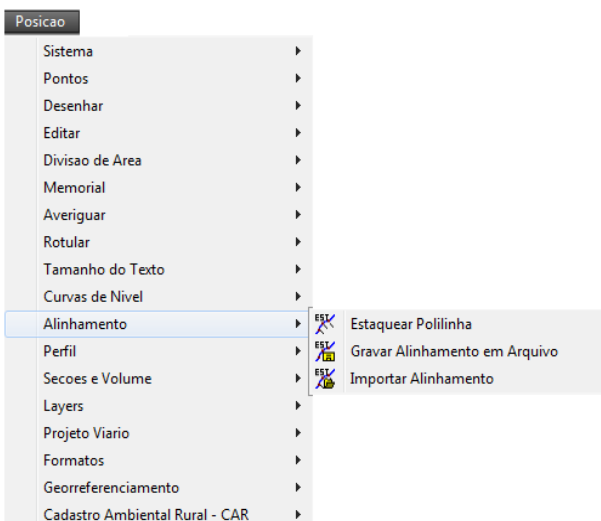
Posicao

Sistema
Pontos
Desenhar
Editar
Divisao de Area
Memorial
Averiguar
Rotular
Tamanho do Texto
Curvas de Nivel
Alinhamento
Perfil
Secoes e Volume
Layers
Projeto Viario
Formatos
Georreferenciamento
Cadastro Ambiental Rural - CAR

EST Estaquear Polilinha
EST Gravar Alinhamento em Arquivo
EST Importar Alinhamento